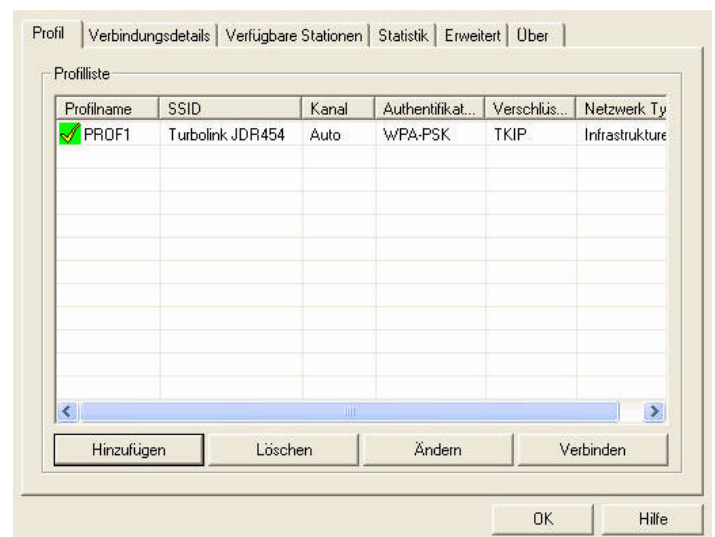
Profil | Verbindungsdetails | Verfügbare Stationen | Statistik | Erweitert | Über

Profilliste

| Profilname | SSID | Kanal | Authentifikat... | Verschlüs... | Netzwerk Ty |
|---|---|---|---|---|---|
| PROF1 | Turbolink JDR454 | Auto | WPA-PSK | TKIP | Infrastrukture |

Hinzufügen | Löschen | Ändern | Verbinden

OK | Hilfe